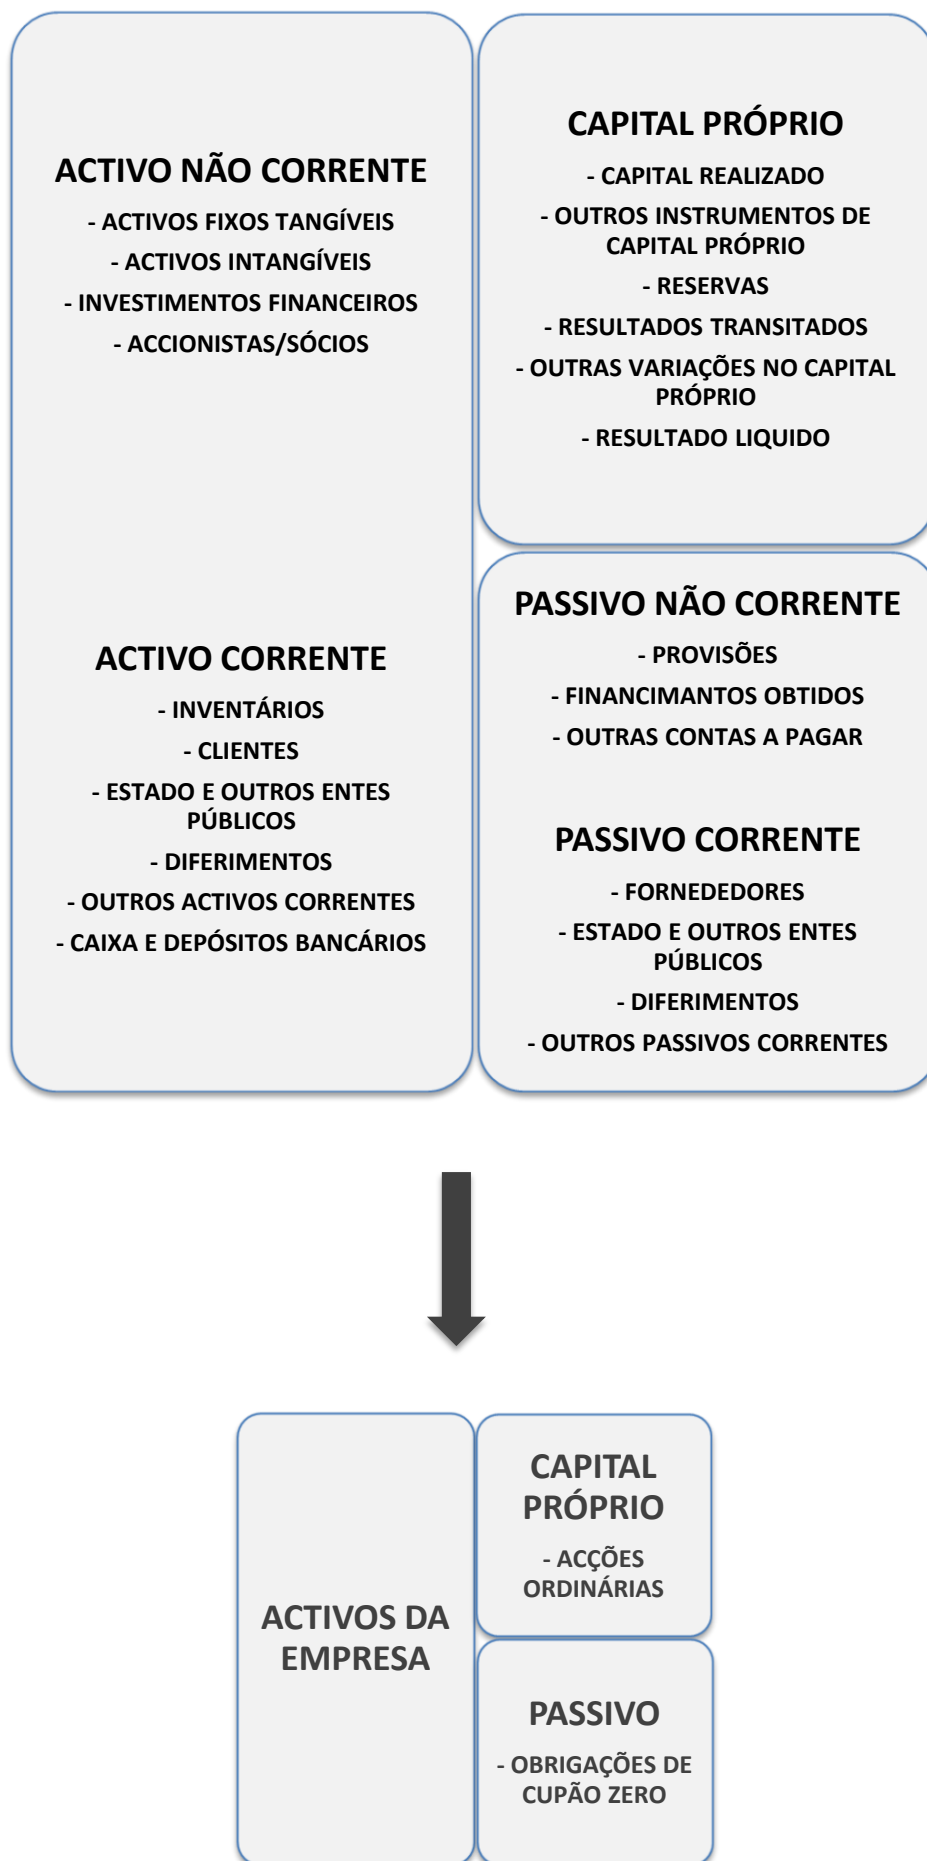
ACTIVO NÃO CORRENTE
- ACTIVOS FIXOS TANGÍVEIS
- ACTIVOS INTANGÍVEIS
- INVESTIMENTOS FINANCEIROS
- ACCIONISTAS/SÓCIOS

ACTIVO CORRENTE
- INVENTÁRIOS
- CLIENTES
- ESTADO E OUTROS ENTES PÚBLICOS
- DIFERIMENTOS
- OUTROS ACTIVOS CORRENTES
- CAIXA E DEPÓSITOS BANCÁRIOS

CAPITAL PRÓPRIO
- CAPITAL REALIZADO
- OUTROS INSTRUMENTOS DE CAPITAL PRÓPRIO
- RESERVAS
- RESULTADOS TRANSITADOS
- OUTRAS VARIAÇÕES NO CAPITAL PRÓPRIO
- RESULTADO LIQUIDO

PASSIVO NÃO CORRENTE
- PROVISÕES
- FINANCIMANTOS OBTIDOS
- OUTRAS CONTAS A PAGAR

PASSIVO CORRENTE
- FORNEDEDORES
- ESTADO E OUTROS ENTES PÚBLICOS
- DIFERIMENTOS
- OUTROS PASSIVOS CORRENTES

ACTIVOS DA EMPRESA

CAPITAL PRÓPRIO
- ACÇÕES ORDINÁRIAS

PASSIVO
- OBRIGAÇÕES DE CUPÃO ZERO